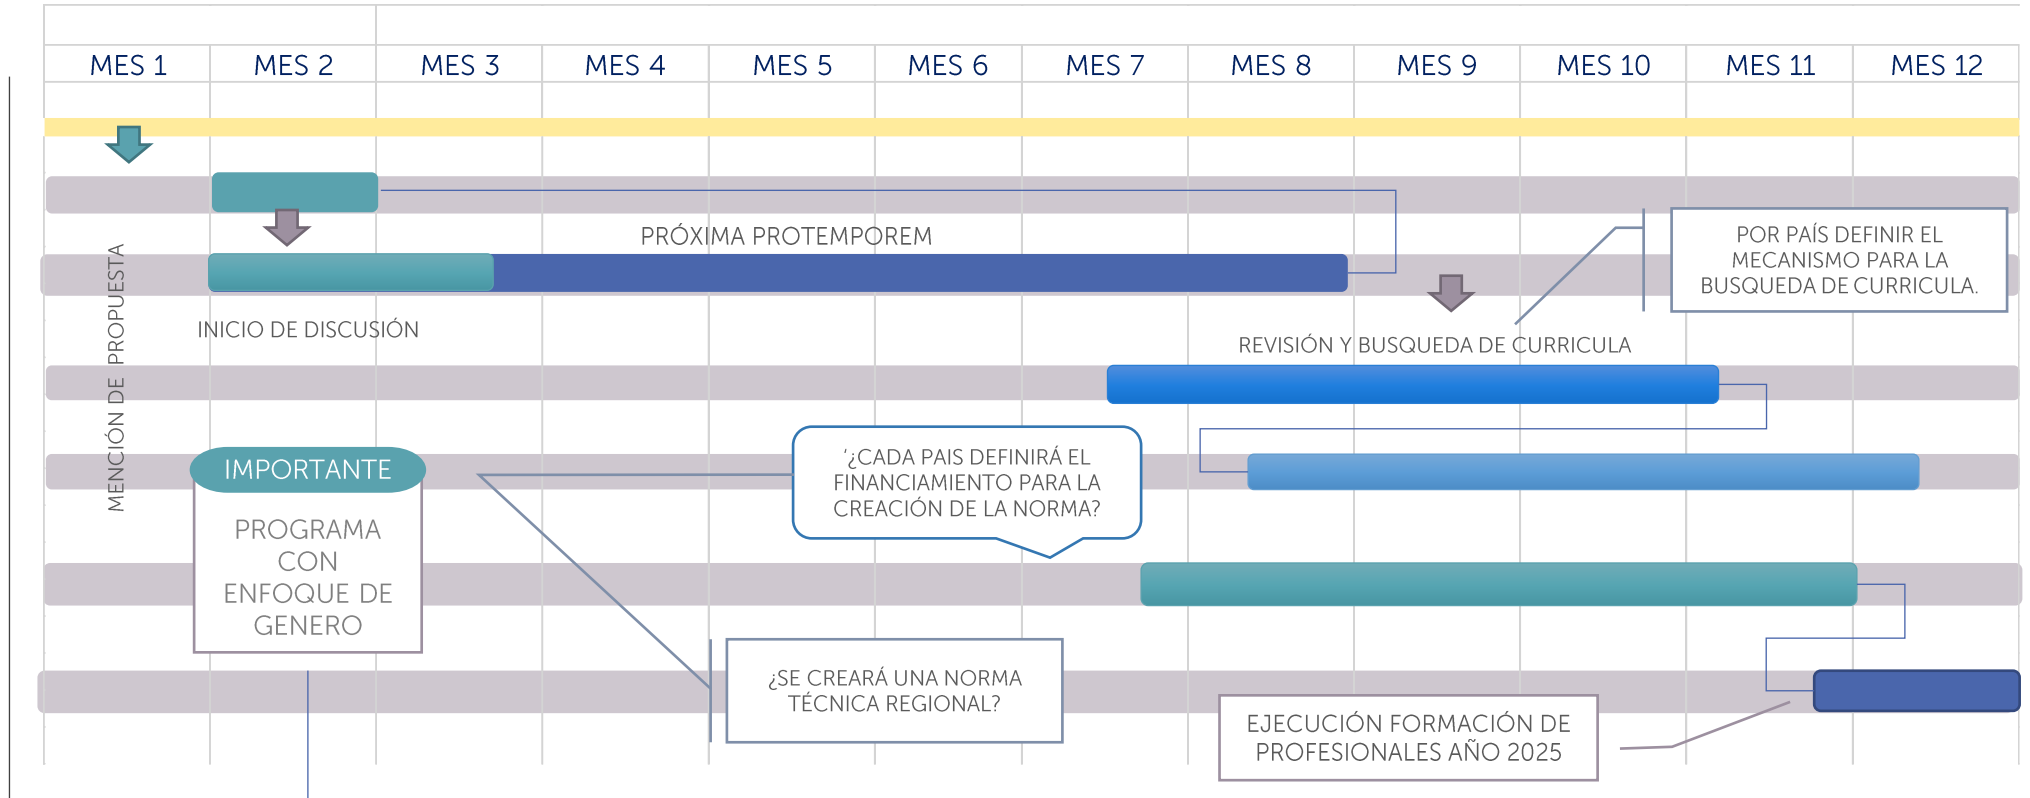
| MES 1 | MES 2 | MES 3 | MES 4 | MES 5 | MES 6 | MES 7 | MES 8 | MES 9 | MES 10 | MES 11 | MES 12 |
|---|---|---|---|---|---|---|---|---|---|---|---|

MENCIÓN DE PROPUESTA

PRÓXIMA PROTEMPOREM

POR PAÍS DEFINIR EL MECANISMO PARA LA BUSQUEDA DE CURRICULA.

INICIO DE DISCUSIÓN

REVISIÓN Y BUSQUEDA DE CURRICULA

IMPORTANTE

PROGRAMA CON ENFOQUE DE GENERO

'¿CADA PAIS DEFINIRÁ EL FINANCIAMIENTO PARA LA CREACIÓN DE LA NORMA?

¿SE CREARÁ UNA NORMA TÉCNICA REGIONAL?

EJECUCIÓN FORMACIÓN DE PROFESIONALES AÑO 2025